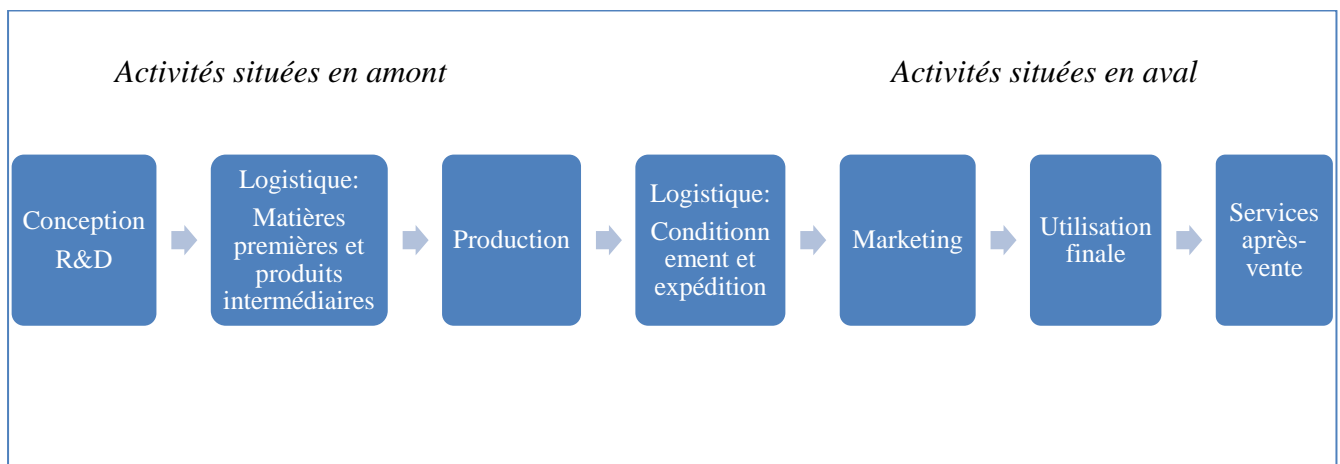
Activités situées en amont

Activités situées en aval

Conception R&D

Logistique: Matières premières et produits intermédiaires

Production

Logistique: Conditionnement et expédition

Marketing

Utilisation finale

Services après-vente